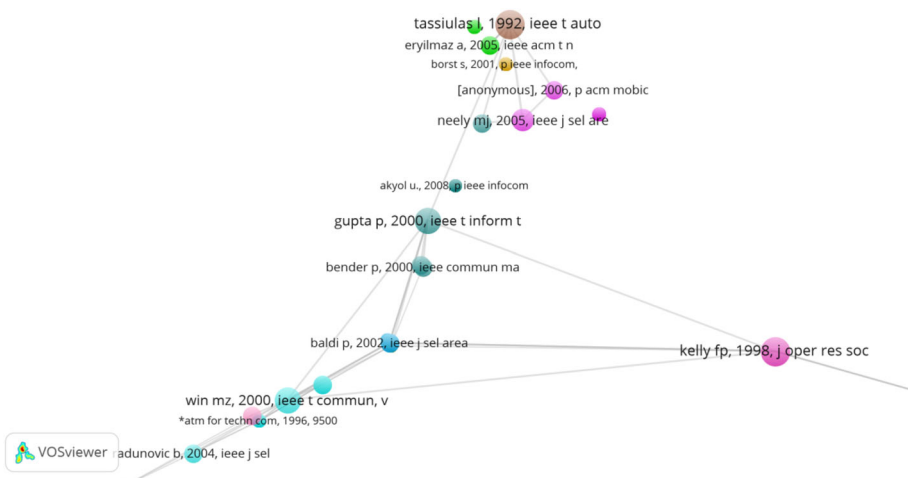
tassiulas l, 1992, ieee t auto

eryilmaz a, 2005, ieee acm t n

borst s, 2001, p ieee infocom,

[anonymous], 2006, p acm mobic

neely mj, 2005, ieee j sel are

akyol u., 2008, p ieee infocom

gupta p, 2000, ieee t inform t

bender p, 2000, ieee commun ma

baldi p, 2002, ieee j sel area

kelly fp, 1998, j oper res soc

win mz, 2000, ieee t commun, v

*atm for techn com, 1996, 9500

VOSviewer

radunovic b, 2004, ieee j sel